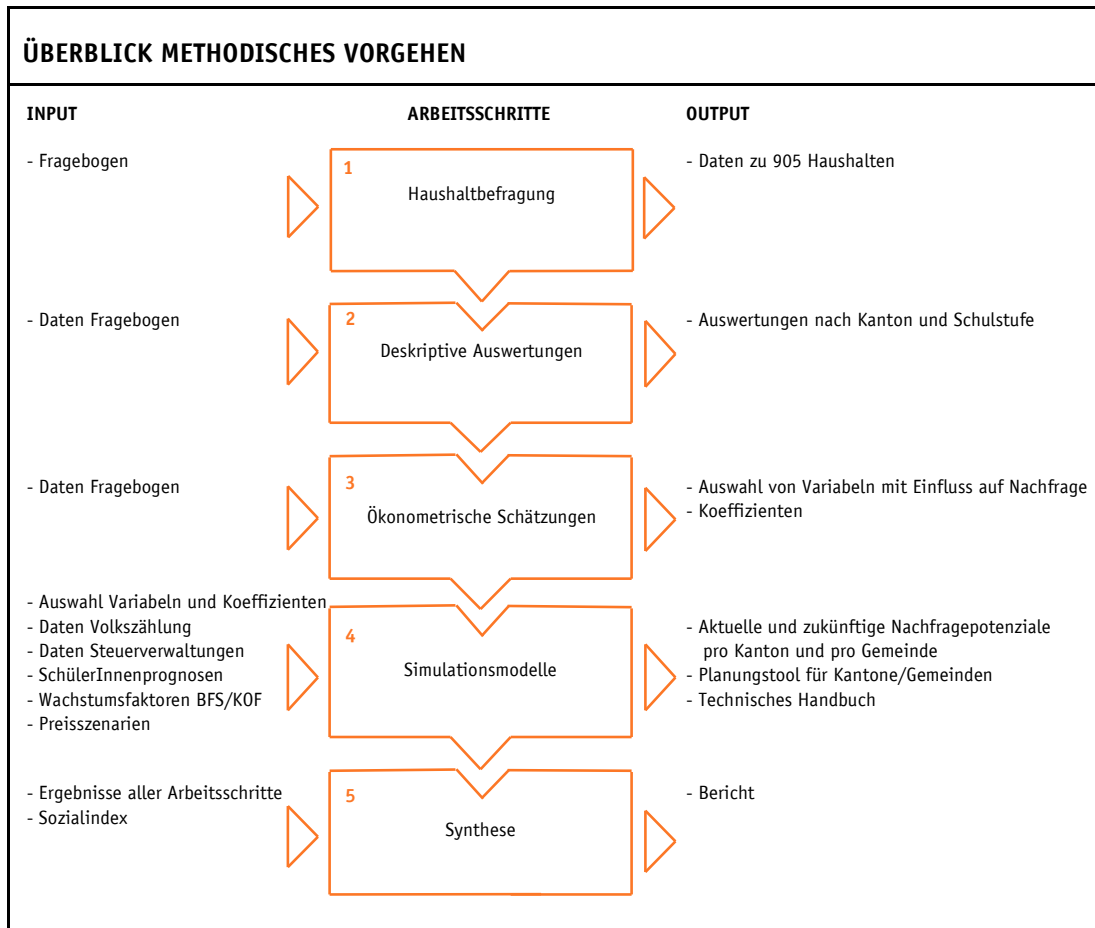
ÜBERBLICK METHODISCHES VORGEHEN

INPUT

ARBEITSSCHRITTE

OUTPUT

- Fragebogen

1
Haushaltbefragung

- Daten zu 905 Haushalten

- Daten Fragebogen

2
Deskriptive Auswertungen

- Auswertungen nach Kanton und Schulstufe

- Daten Fragebogen

3
Ökonometrische Schätzungen

- Auswahl von Variabeln mit Einfluss auf Nachfrage
- Koeffizienten

- Auswahl Variabeln und Koeffizienten
- Daten Volkszählung
- Daten Steuerverwaltungen
- SchülerInnenprognosen
- Wachstumsfaktoren BFS/KOF
- Preisszenarien

4
Simulationsmodelle

- Aktuelle und zukünftige Nachfragepotenziale pro Kanton und pro Gemeinde
- Planungstool für Kantone/Gemeinden
- Technisches Handbuch

- Ergebnisse aller Arbeitsschritte
- Sozialindex

5
Synthese

- Bericht